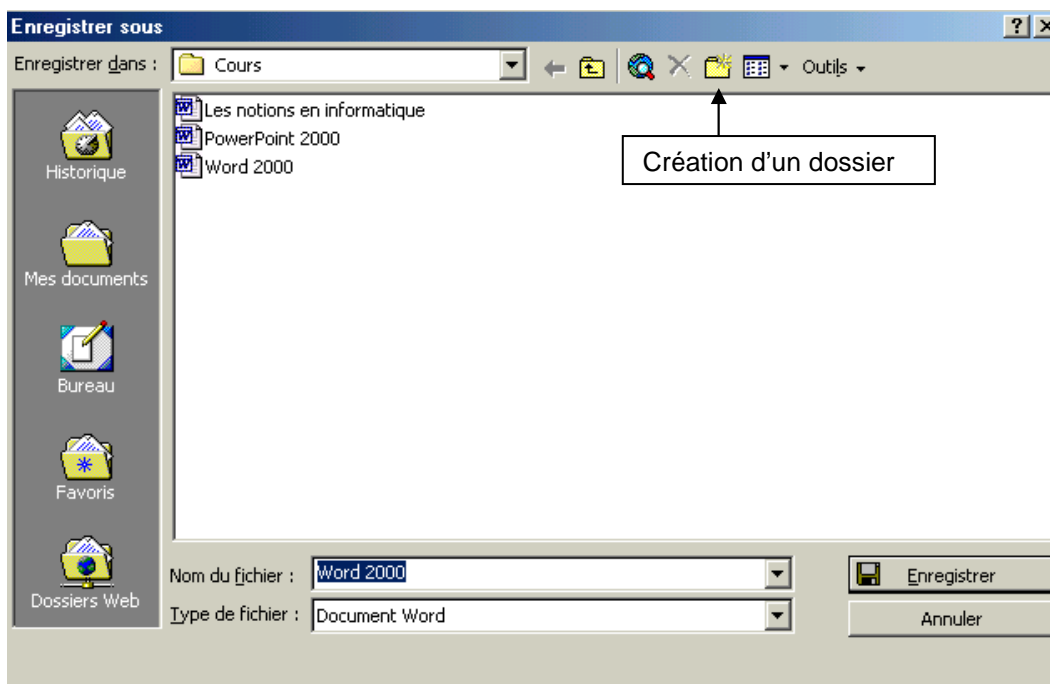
Enregistrer sous

?

Enregistrer dans : Cours

Outils

Historique

Mes documents

Bureau

Favoris

Dossiers Web

Les notions en informatique

PowerPoint 2000

Word 2000

Création d'un dossier

Nom du fichier : Word 2000

Type de fichier : Document Word

Enregistrer

Annuler